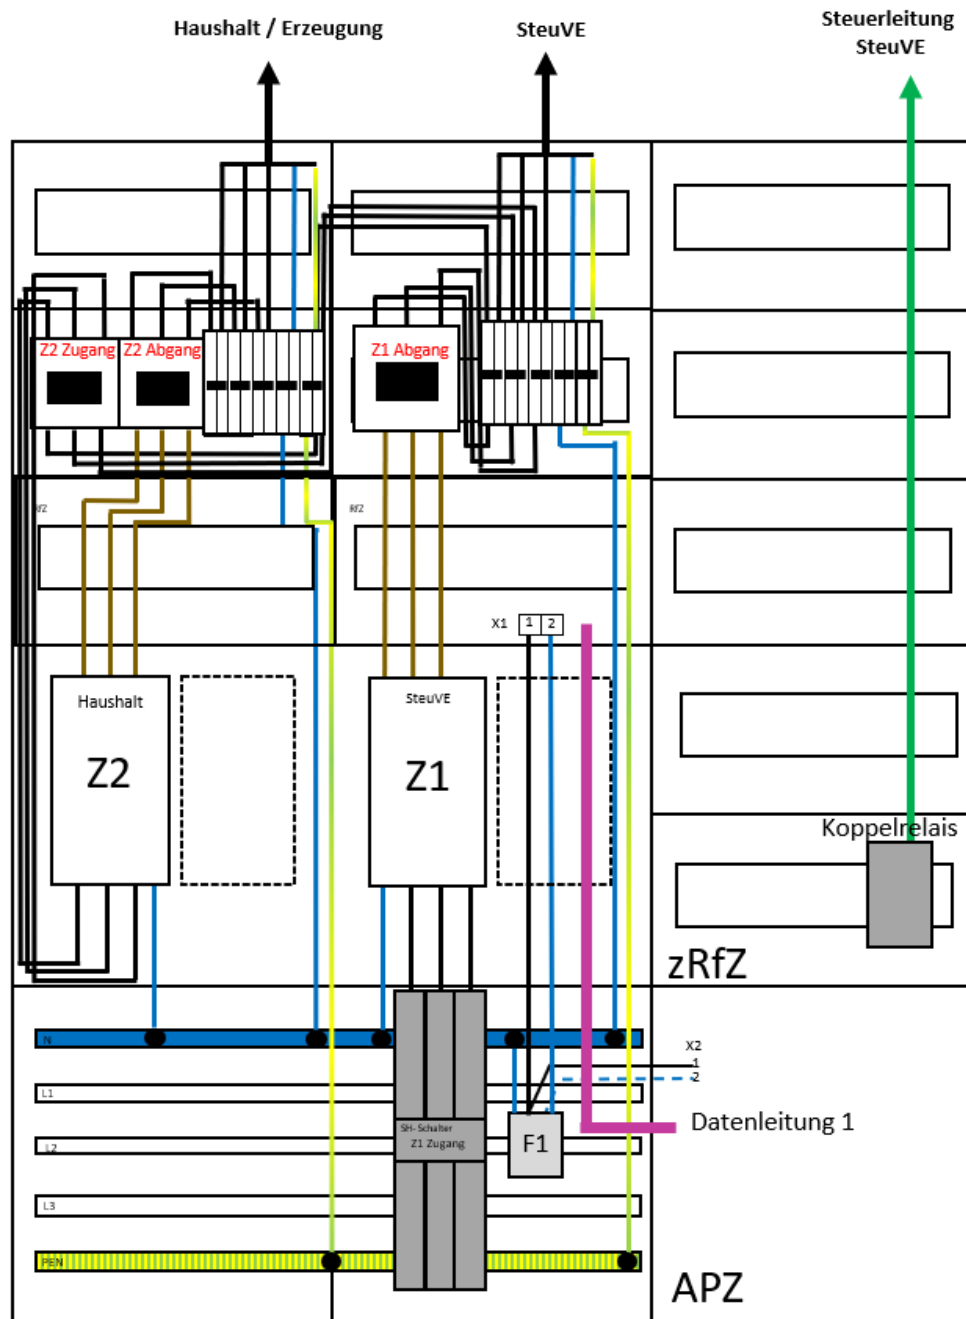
Haushalt / Erzeugung

SteuVE

Steuerleitung SteuVE

Z2 Zugang

Z2 Abgang

Z1 Abgang

RfZ

RfZ

X1

1

2

Haushalt

Z2

SteuVE

Z1

Koppelrelais

zRfZ

N

X2

1

2

L1

Datenleitung 1

SH-Schalter Z1 Zugang

F1

L2

L3

PEN

APZ